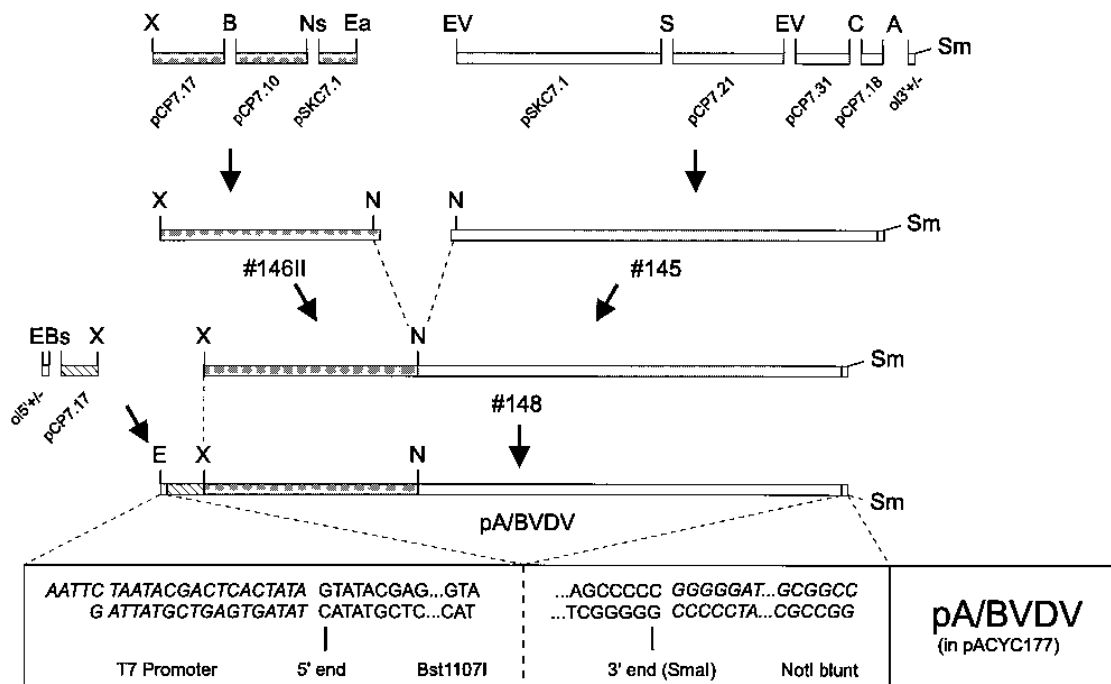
X B Ns Ea EV S EV C A Sm

pCP7.17 pCP7.10 pSKC7.1 pSKC7.1 pCP7.21 pCP7.31 pCP7.18 ol3'+/-

X N N Sm

#146II #145

EBs X X N Sm

ol5'+/- pCP7.17

#148

E X N Sm

pA/BVDV

AATTC TAATACGACTCACTATA GTATACGAG...GTA
G ATTATGCTGAGTGATAT CATATGCTC...CAT

T7 Promoter 5' end Bst1107I

...AGCCCCC GGGGGAT...GCGGCC
...TCGGGGG CCCCCTA...CGCCGG

3' end (SmaI) NotI blunt

pA/BVDV
(in pACYC177)